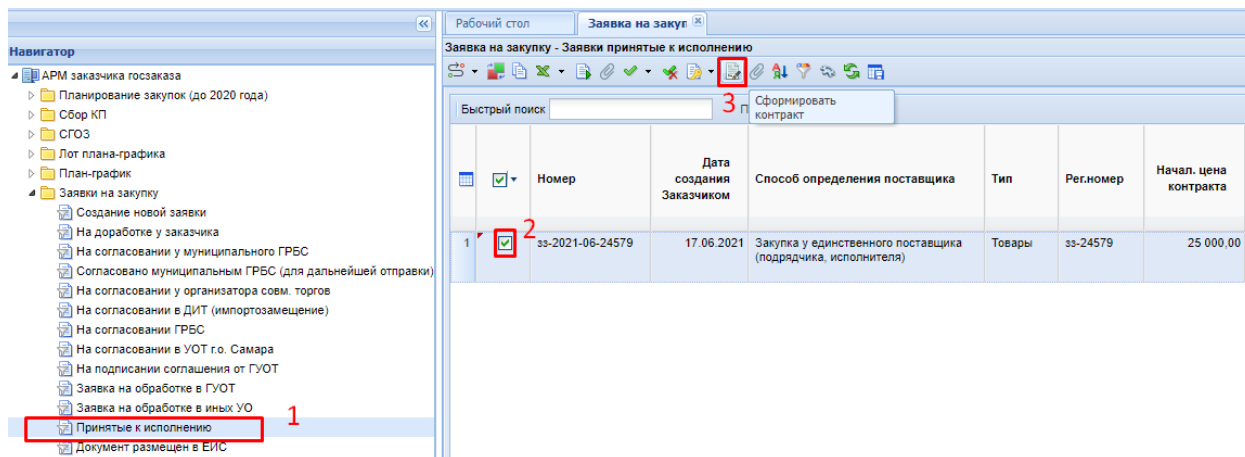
Навигатор

АРМ заказчика госзаказа
Планирование закупок (до 2020 года)
Сбор КП
СГОЗ
Лот плана-графика
План-график
Заявки на закупку
Создание новой заявки
На доработке у заказчика
На согласовании у муниципального ГРБС
Согласовано муниципальным ГРБС (для дальнейшей отправки)
На согласовании у организатора совм. торгов
На согласовании в ДИТ (импортозамещение)
На согласовании ГРБС
На согласовании в УОТ г.о. Самара
На подписании соглашения от ГУОТ
Заявка на обработке в ГУОТ
Заявка на обработке в иных УО
Принятые к исполнению
Документ размещен в ЕИС

1

Рабочий стол
Заявка на закуп

Заявка на закупку - Заявки принятые к исполнению

3

Сформировать контракт

Быстрый поиск

| | | Номер | Дата создания Заказчиком | Способ определения поставщика | Тип | Рег.номер | Начал. цена контракта |
|---|---|---|---|---|---|---|---|
| 1 | 2 | зз-2021-06-24579 | 17.06.2021 | Закупка у единственного поставщика (подрядчика, исполнителя) | Товары | зз-24579 | 25 000,00 |